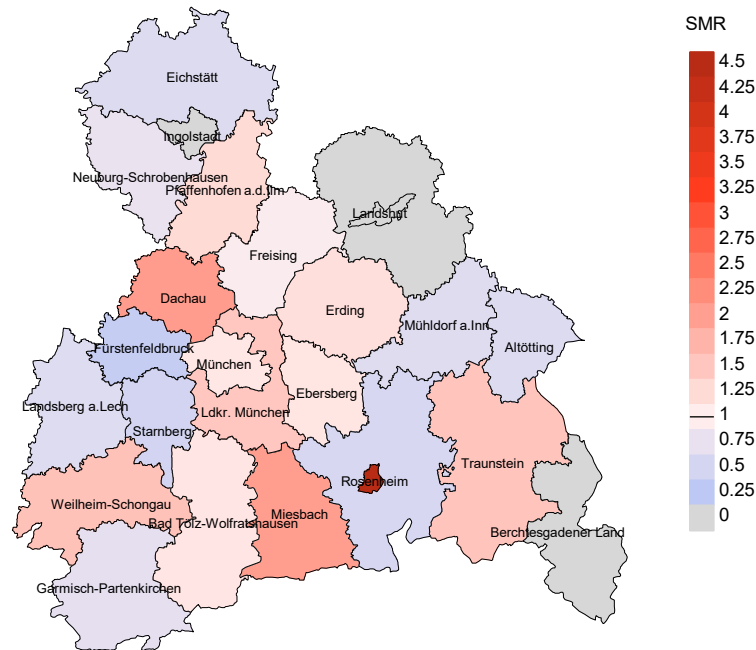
Eichstätt
Ingolstadt
Neuburg-Schrobenhausen
Pfaffenhofen a.d.Ilm
Landshut
Freising
Dachau
Erding
Mühldorf a.Inn
Altötting
Fürstenfeldbruck
München
Ebersberg
Landsberg a.Lech
Ldkr. München
Starnberg
Rosenheim
Traunstein
Weilheim-Schongau
Miesbach
Bad Tölz-Wolfratshausen
Berchtesgadener Land
Garmisch-Partenkirchen

SMR
4.5
4.25
4
3.75
3.5
3.25
3
2.75
2.5
2.25
2
1.75
1.5
1.25
1
0.75
0.5
0.25
0